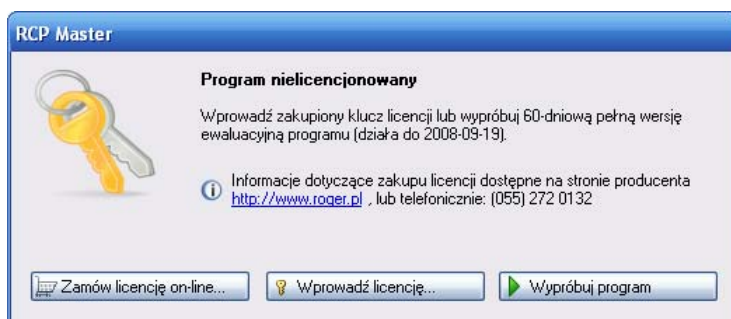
RCP Master

Program nielicencjonowany

Wprowadź zakupiony klucz licencji lub wypróbuj 60-dniową pełną wersję ewaluacyjną programu (działa do 2008-09-19).

Informacje dotyczące zakupu licencji dostępne na stronie producenta http://www.roger.pl , lub telefonicznie: (055) 272 0132

Zamów licencję on-line...
Wprowadź licencję...
Wypróbuj program